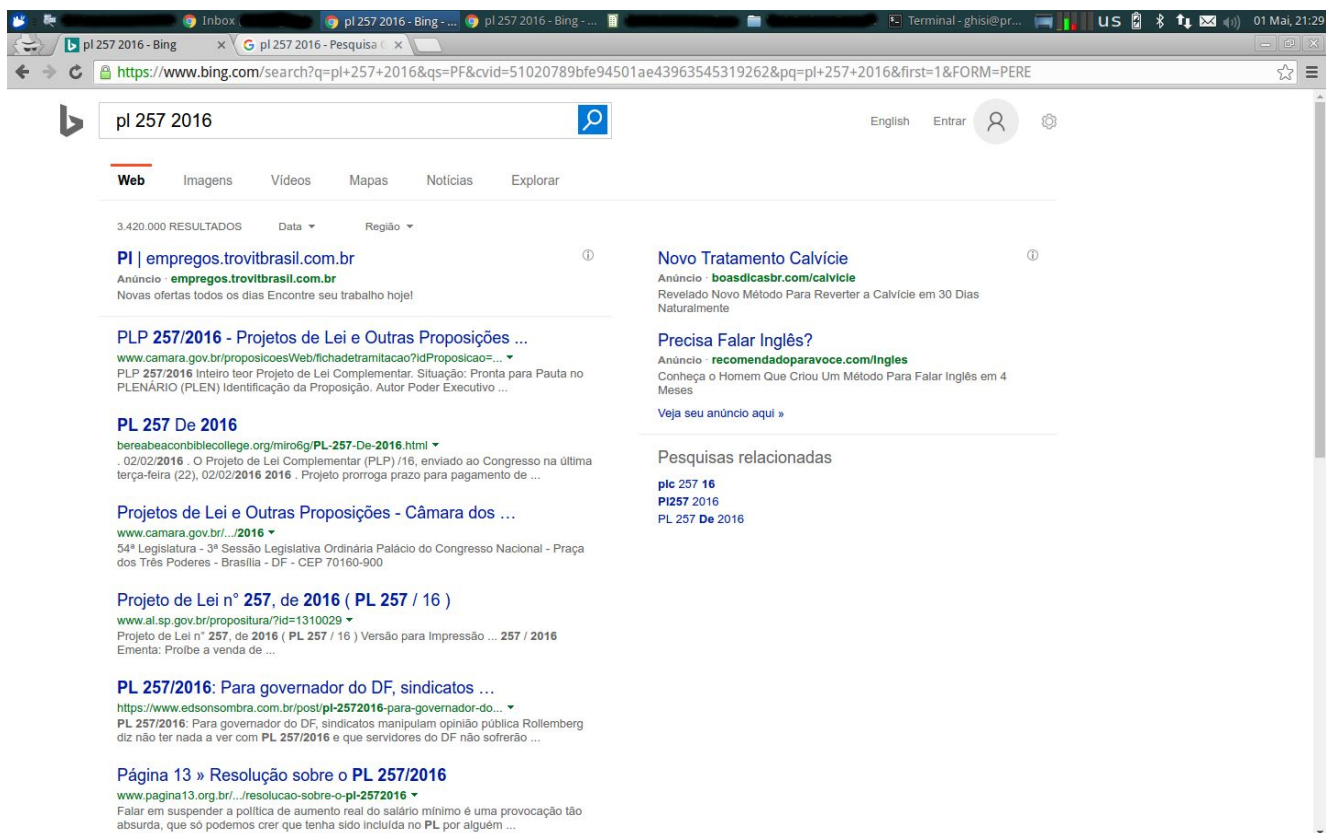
Inbox ( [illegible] pl 257 2016 - Bing - ... pl 257 2016 - Bing - ... Terminal - ghisi@pr... US 01 Mai, 21:29

pl 257 2016 - Bing × pl 257 2016 - Pesquisa ×

https://www.bing.com/search?q=pl+257+2016&qs=PF&cvid=51020789bfe94501ae43963545319262&pq=pl+257+2016&first=1&FORM=PERE

pl 257 2016

English Entrar

Web Imagens Vídeos Mapas Notícias Explorar

3.420.000 RESULTADOS Data Região

Pl | empregos.trovitbrasil.com.br
Anúncio · empregos.trovitbrasil.com.br
Novas ofertas todos os dias Encontre seu trabalho hoje!

PLP 257/2016 - Projetos de Lei e Outras Proposições ...
www.camara.gov.br/proposicoesWeb/fichadetramitacao?idProposicao=...
PLP 257/2016 Inteiro teor Projeto de Lei Complementar. Situação: Pronta para Pauta no PLENÁRIO (PLEN) Identificação da Proposição. Autor Poder Executivo ...

PL 257 De 2016
bereabeaconbiblecollege.org/miro6g/PL-257-De-2016.html
. 02/02/2016 . O Projeto de Lei Complementar (PLP) /16, enviado ao Congresso na última terça-feira (22), 02/02/2016 2016 . Projeto prorroga prazo para pagamento de ...

Projetos de Lei e Outras Proposições - Câmara dos ...
www.camara.gov.br/.../2016
54ª Legislatura - 3ª Sessão Legislativa Ordinária Palácio do Congresso Nacional - Praça dos Três Poderes - Brasília - DF - CEP 70160-900

Projeto de Lei n° 257, de 2016 ( PL 257 / 16 )
www.al.sp.gov.br/propositura/?id=1310029
Projeto de Lei n° 257, de 2016 ( PL 257 / 16 ) Versão para Impressão ... 257 / 2016 Ementa: Proíbe a venda de ...

PL 257/2016: Para governador do DF, sindicatos ...
https://www.edsonsombra.com.br/post/pl-2572016-para-governador-do...
PL 257/2016: Para governador do DF, sindicatos manipulam opinião pública Rollemberg diz não ter nada a ver com PL 257/2016 e que servidores do DF não sofrerão ...

Página 13 » Resolução sobre o PL 257/2016
www.pagina13.org.br/.../resolucao-sobre-o-pl-2572016
Falar em suspender a política de aumento real do salário mínimo é uma provocação tão absurda, que só podemos crer que tenha sido incluída no PL por alguém ...

Novo Tratamento Calvície
Anúncio · boasdicasbr.com/calvicie
Revelado Novo Método Para Reverter a Calvície em 30 Dias Naturalmente

Precisa Falar Inglês?
Anúncio · recomendadoparavoce.com/Ingles
Conheça o Homem Que Criou Um Método Para Falar Inglês em 4 Meses

Veja seu anúncio aqui »

Pesquisas relacionadas
plc 257 16
Pl257 2016
PL 257 De 2016